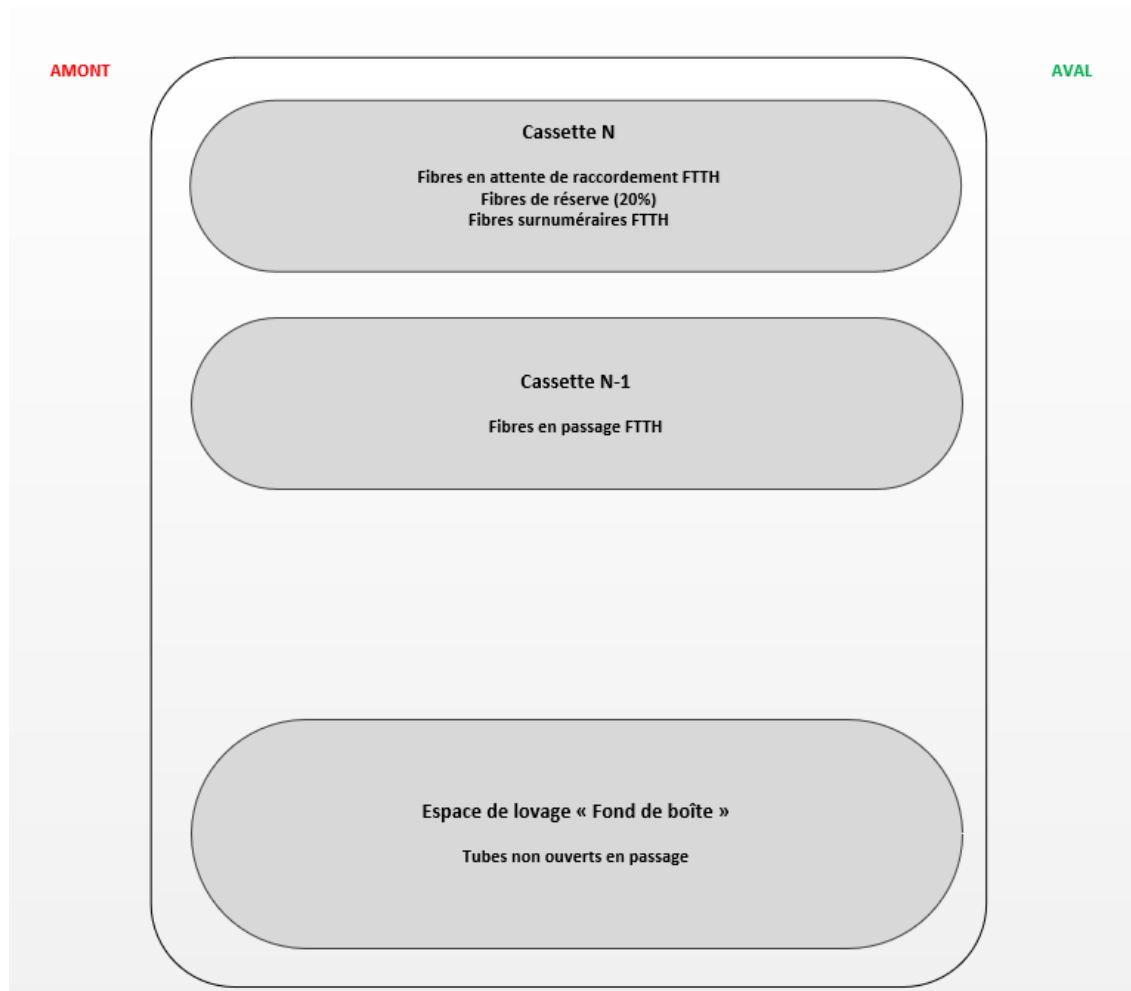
AMONT

AVAL

Cassette N

Fibres en attente de raccordement FTTH
Fibres de réserve (20%)
Fibres surnuméraires FTTH

Cassette N-1

Fibres en passage FTTH

Espace de lovage « Fond de boîte »

Tubes non ouverts en passage